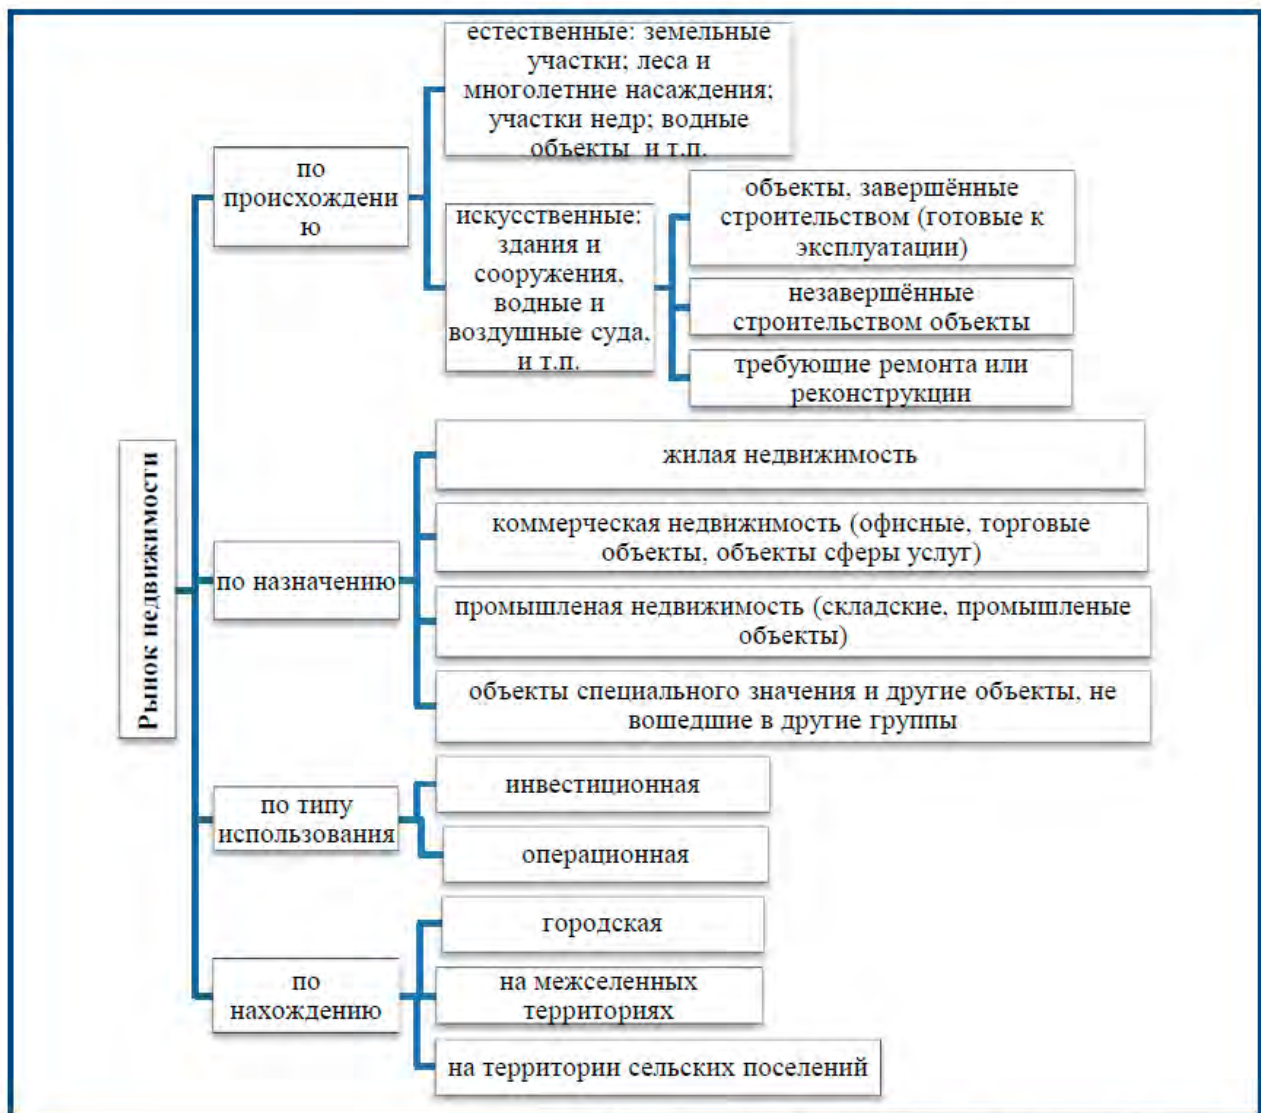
Рынок недвижимости

по происхождению

естественные: земельные участки; леса и многолетние насаждения; участки недр; водные объекты и т.п.

искусственные: здания и сооружения, водные и воздушные суда, и т.п.

объекты, завершённые строительством (готовые к эксплуатации)

незавершённые строительством объекты

требуюшие ремонта или реконструкции

по назначению

жилая недвижимость

коммерческая недвижимость (офисные, торговые объекты, объекты сферы услуг)

промышленая недвижимость (складские, промышленые объекты)

объекты специального значения и другие объекты, не вошедшие в другие группы

по типу использования

инвестиционная

операционная

по нахождению

городская

на межселенных территориях

на территории сельских поселений